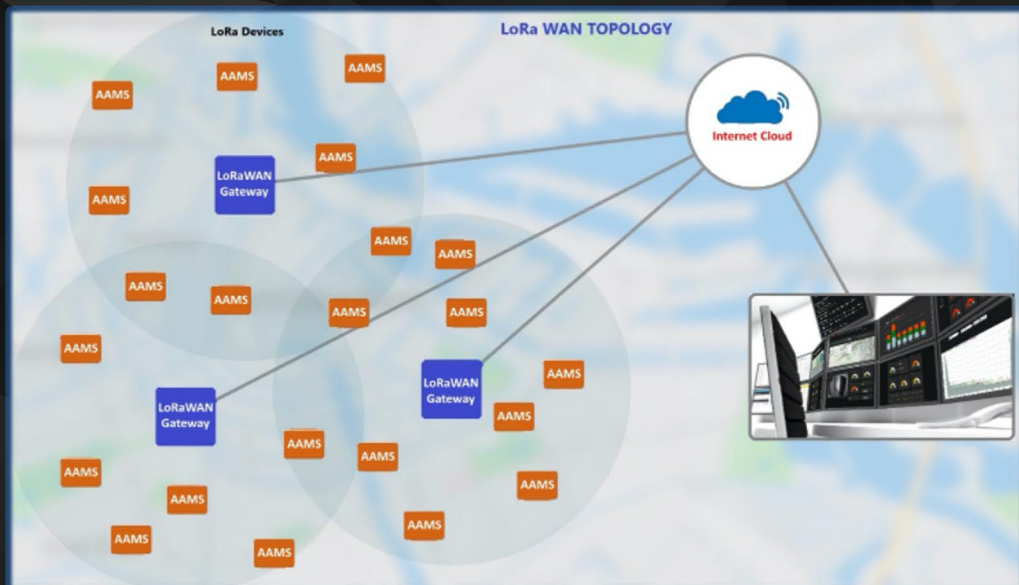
LoRa WAN TOPOLOGY

LoRa Devices

AAMS

AAMS

AAMS

AAMS

LoRaWAN Gateway

AAMS

Internet Cloud

AAMS

AAMS

AAMS

AAMS

AAMS

AAMS

AAMS

LoRaWAN Gateway

AAMS

LoRaWAN Gateway

AAMS

AAMS

AAMS

AAMS

AAMS

AAMS

AAMS

AAMS

AAMS